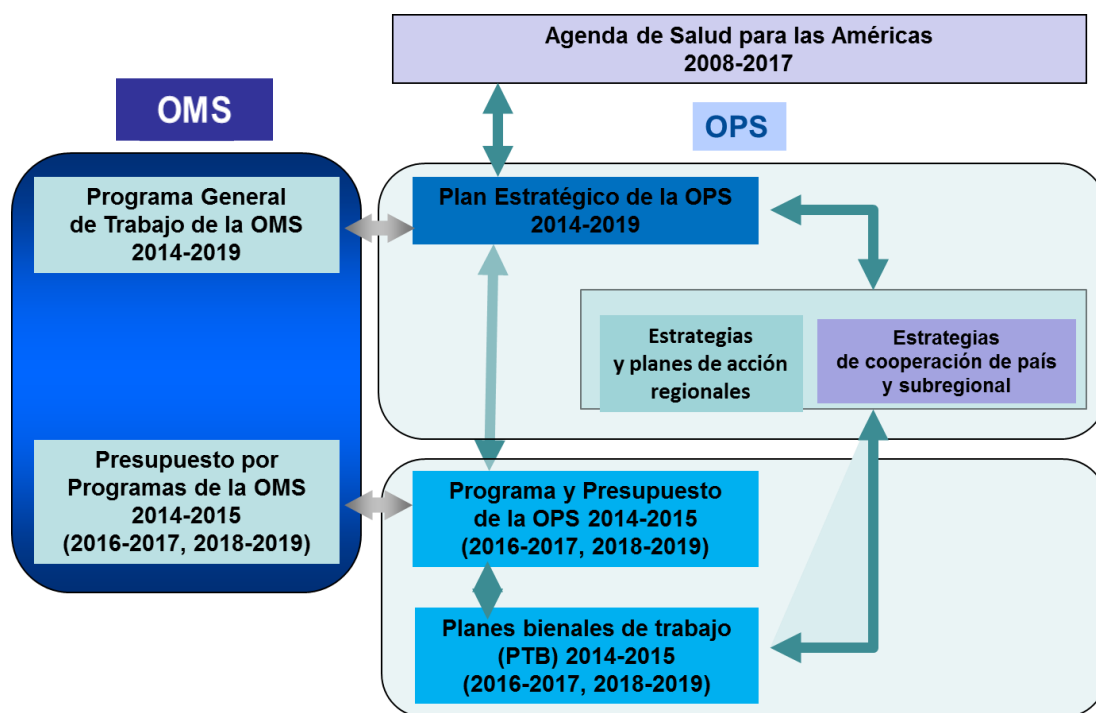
Agenda de Salud para las Américas
2008-2017

OMS

OPS

Programa General de Trabajo de la OMS 2014-2019

Plan Estratégico de la OPS 2014-2019

Estrategias y planes de acción regionales

Estrategias de cooperación de país y subregional

Presupuesto por Programas de la OMS 2014-2015 (2016-2017, 2018-2019)

Programa y Presupuesto de la OPS 2014-2015 (2016-2017, 2018-2019)

Planes bienales de trabajo (PTB) 2014-2015 (2016-2017, 2018-2019)